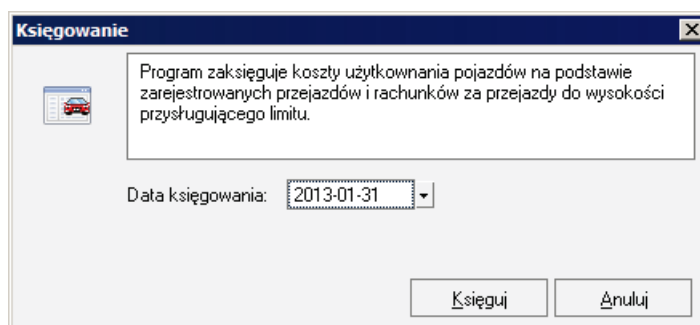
Księgowanie

Program zaksięguje koszty użytkowania pojazdów na podstawie zarejestrowanych przejazdów i rachunków za przejazdy do wysokości przysługującego limitu.

Data księgowania: 2013-01-31

Księguj

Anuluj